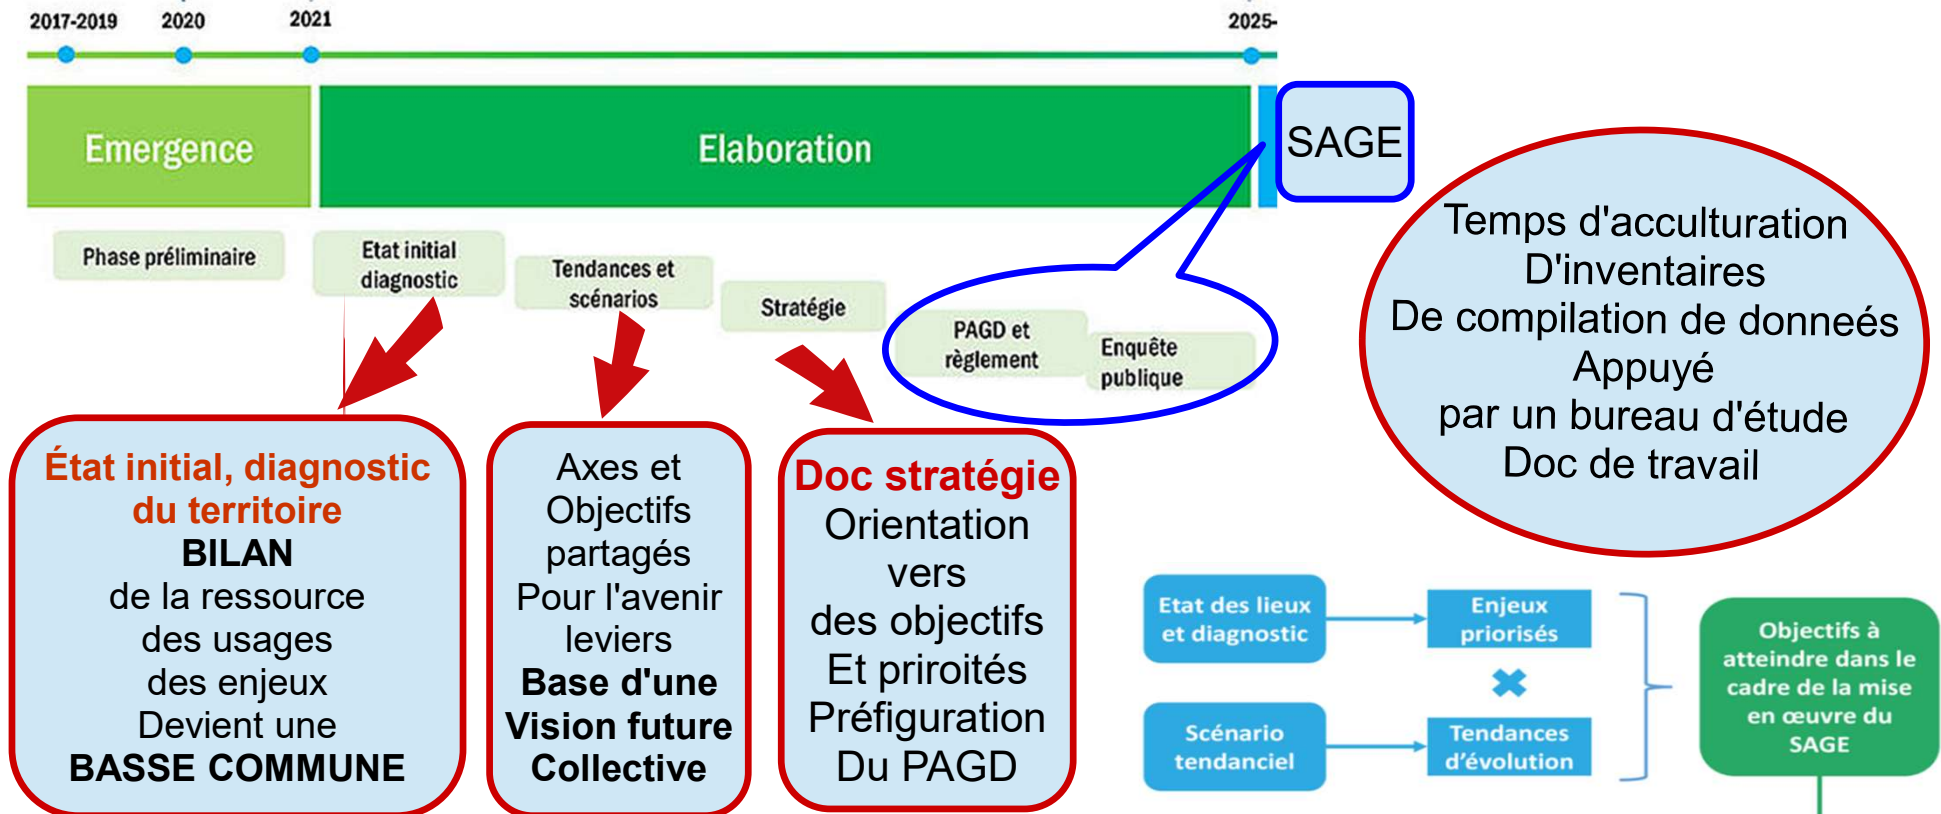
2017-2019 2020 2021 2025-

Emergence

Elaboration

SAGE

Phase préliminaire

Etat initial diagnostic

Tendances et scénarios

Stratégie

PAGD et règlement

Enquête publique

Temps d'acculturation
D'inventaires
De compilation de donneés
Appuyé
par un bureau d'étude
Doc de travail

État initial, diagnostic du territoire
BILAN
de la ressource
des usages
des enjeux
Devient une
BASSE COMMUNE

Axes et
Objectifs
partagés
Pour l'avenir
leviers
Base d'une
Vision future
Collective

Doc stratégie
Orientation
vers
des objectifs
Et priroités
Préfiguration
Du PAGD

Etat des lieux et diagnostic

Enjeux priorisés

Scénario tendanciel

Tendances d'évolution

Objectifs à atteindre dans le cadre de la mise en œuvre du SAGE